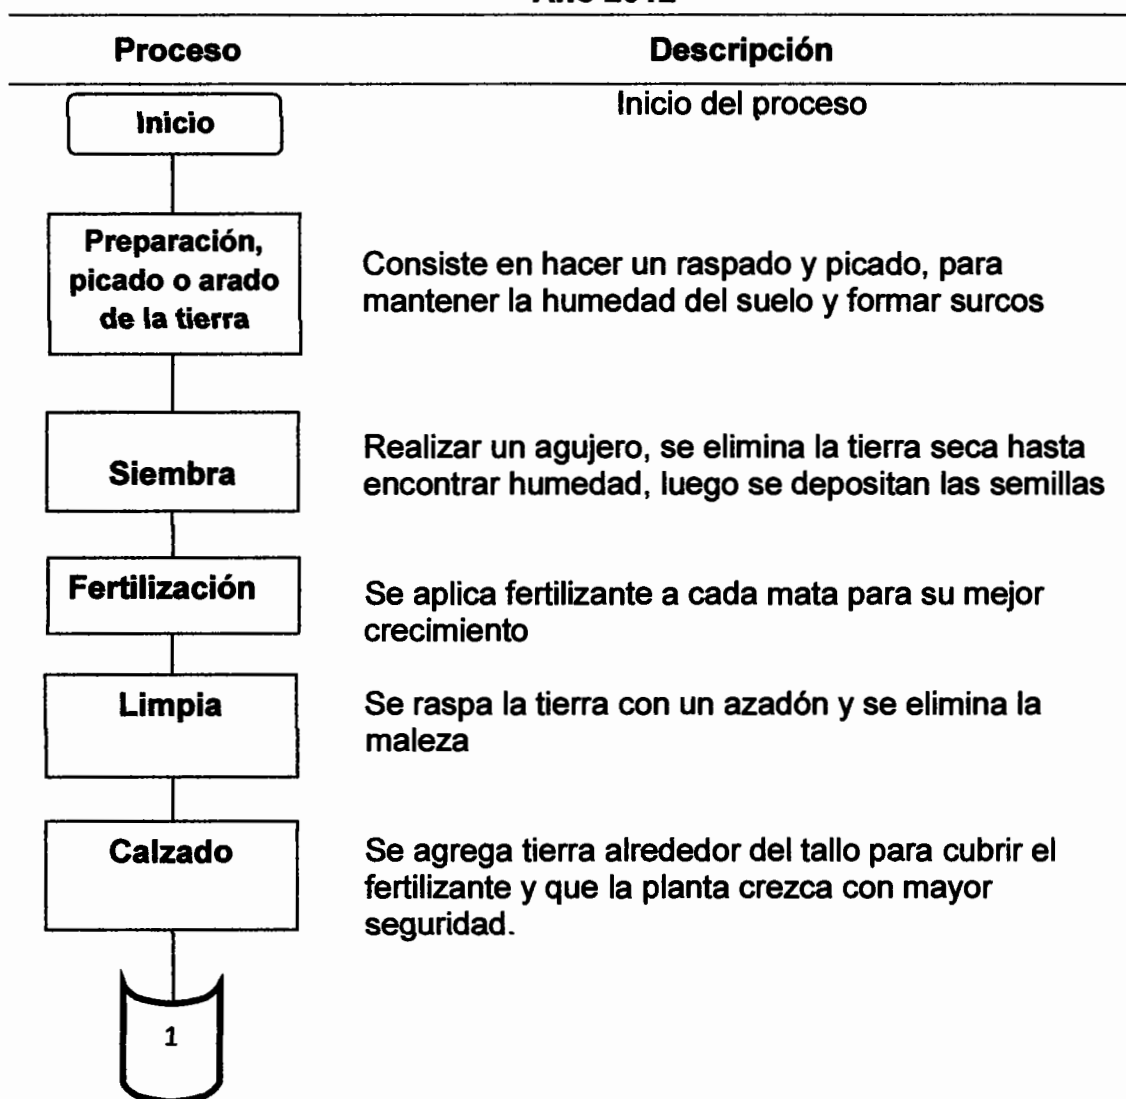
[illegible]

| Proceso | Descripción |
|---|---|
| Inicio | Inicio del proceso |
| Preparación, picado o arado de la tierra | Consiste en hacer un raspado y picado, para mantener la humedad del suelo y formar surcos |
| Siembra | Realizar un agujero, se elimina la tierra seca hasta encontrar humedad, luego se depositan las semillas |
| Fertilización | Se aplica fertilizante a cada mata para su mejor crecimiento |
| Limpia | Se raspa la tierra con un azadón y se elimina la maleza |
| Calzado | Se agrega tierra alrededor del tallo para cubrir el fertilizante y que la planta crezca con mayor seguridad. |
| 1 | |